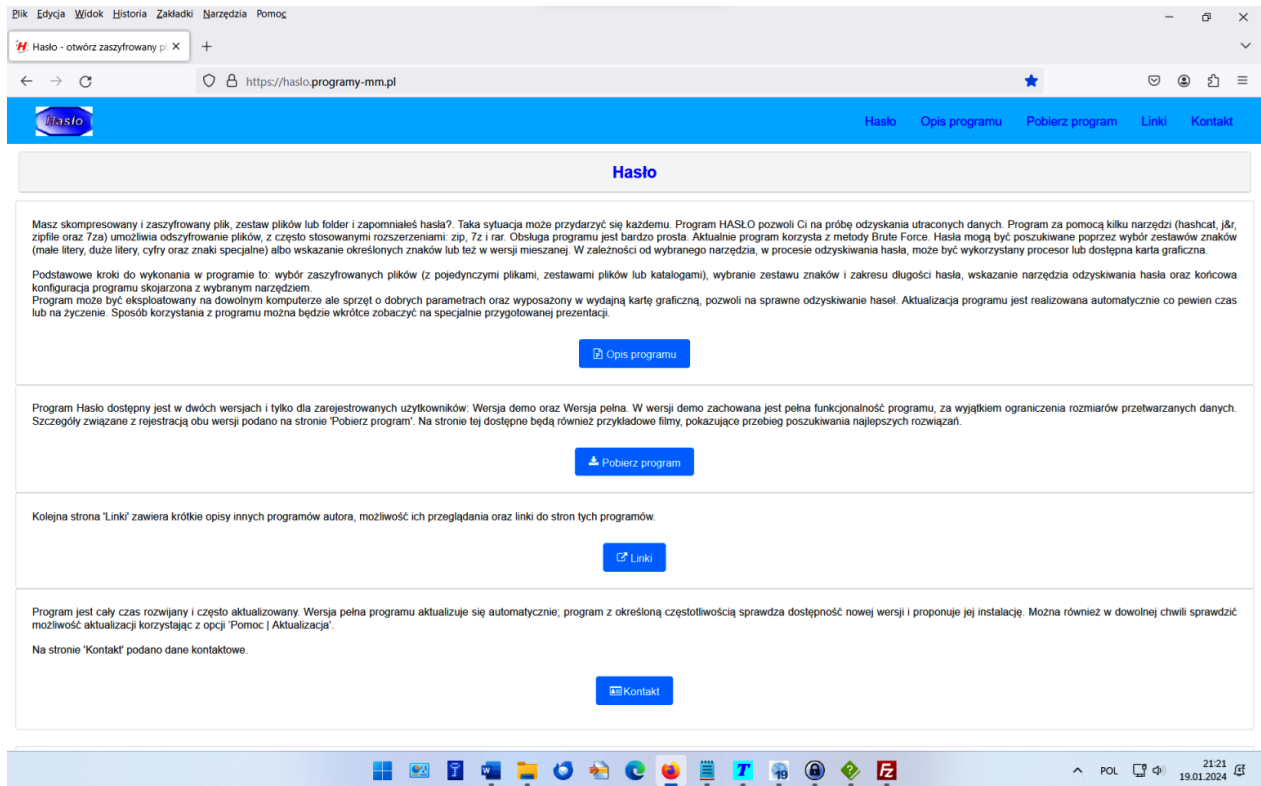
Plik Edycja Widok Historia Zakładki Narzędzia Pomoc

Hasło - otwórz zaszyfrowany pl ×

https://haslo.programy-mm.pl

Hasło

Hasło Opis programu Pobierz program Linki Kontakt

Hasło

Masz skompresowany i zaszyfrowany plik, zestaw plików lub folder i zapomniałeś hasła?. Taka sytuacja może przydarzyć się każdemu. Program HASŁO pozwoli Ci na próbę odzyskania utraconych danych. Program za pomocą kilku narzędzi (hashcat, j&r, zipfile oraz 7za) umożliwia odszyfrowanie plików, z często stosowanymi rozszerzeniami: zip, 7z i rar. Obsługa programu jest bardzo prosta. Aktualnie program korzysta z metody Brute Force. Hasła mogą być poszukiwane poprzez wybór zestawów znaków (małe litery, duże litery, cyfry oraz znaki specjalne) albo wskazanie określonych znaków lub też w wersji mieszanej. W zależności od wybranego narzędzia, w procesie odzyskiwania hasła, może być wykorzystany procesor lub dostępna karta graficzna.

Podstawowe kroki do wykonania w programie to: wybór zaszyfrowanych plików (z pojedynczymi plikami, zestawami plików lub katalogami), wybranie zestawu znaków i zakresu długości hasła, wskazanie narzędzia odzyskiwania hasła oraz końcowa konfiguracja programu skojarzona z wybranym narzędziem.
Program może być eksploatowany na dowolnym komputerze ale sprzęt o dobrych parametrach oraz wyposażony w wydajną kartę graficzną, pozwoli na sprawne odzyskiwanie haseł. Aktualizacja programu jest realizowana automatycznie co pewien czas lub na życzenie. Sposób korzystania z programu można będzie wkrótce zobaczyć na specjalnie przygotowanej prezentacji.

Opis programu

Program Hasło dostępny jest w dwóch wersjach i tylko dla zarejestrowanych użytkowników: Wersja demo oraz Wersja pełna. W wersji demo zachowana jest pełna funkcjonalność programu, za wyjątkiem ograniczenia rozmiarów przetwarzanych danych. Szczegóły związane z rejestracją obu wersji podano na stronie 'Pobierz program'. Na stronie tej dostępne będą również przykładowe filmy, pokazujące przebieg poszukiwania najlepszych rozwiązań.

Pobierz program

Kolejna strona 'Linki' zawiera krótkie opisy innych programów autora, możliwość ich przeglądania oraz linki do stron tych programów.

Linki

Program jest cały czas rozwijany i często aktualizowany. Wersja pełna programu aktualizuje się automatycznie; program z określoną częstotliwością sprawdza dostępność nowej wersji i proponuje jej instalację. Można również w dowolnej chwili sprawdzić możliwość aktualizacji korzystając z opcji 'Pomoc | Aktualizacja'.

Na stronie 'Kontakt' podano dane kontaktowe.

Kontakt

POL 21:21 19.01.2024